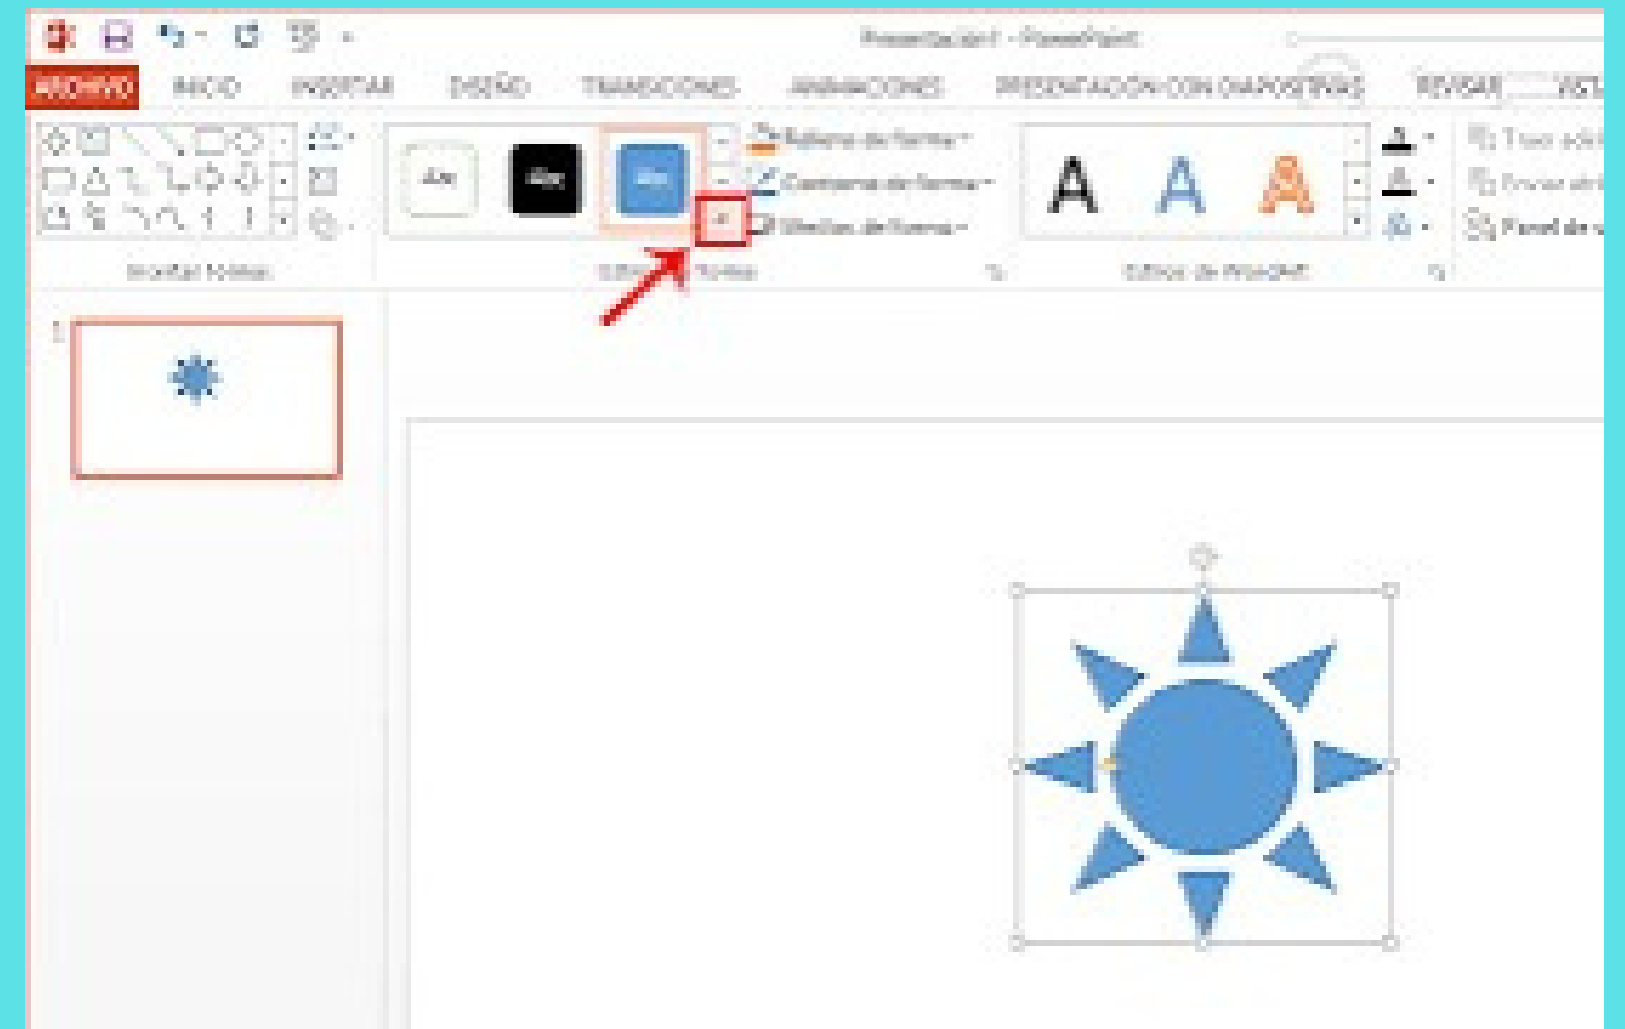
Presentación1 - PowerPoint

ARCHIVO INICIO INSERTAR DISEÑO TRANSICIONES ANIMACIONES PRESENTACIÓN CON DIAPOSITIVAS REVISAR VISTA

Abc Abc Abc

Relleno de forma
Contorno de forma
Efectos de forma

A A A

Texto alt
Enviar atr
Panel de s

Insertar formas
Estilos de formas
Estilos de WordArt

1